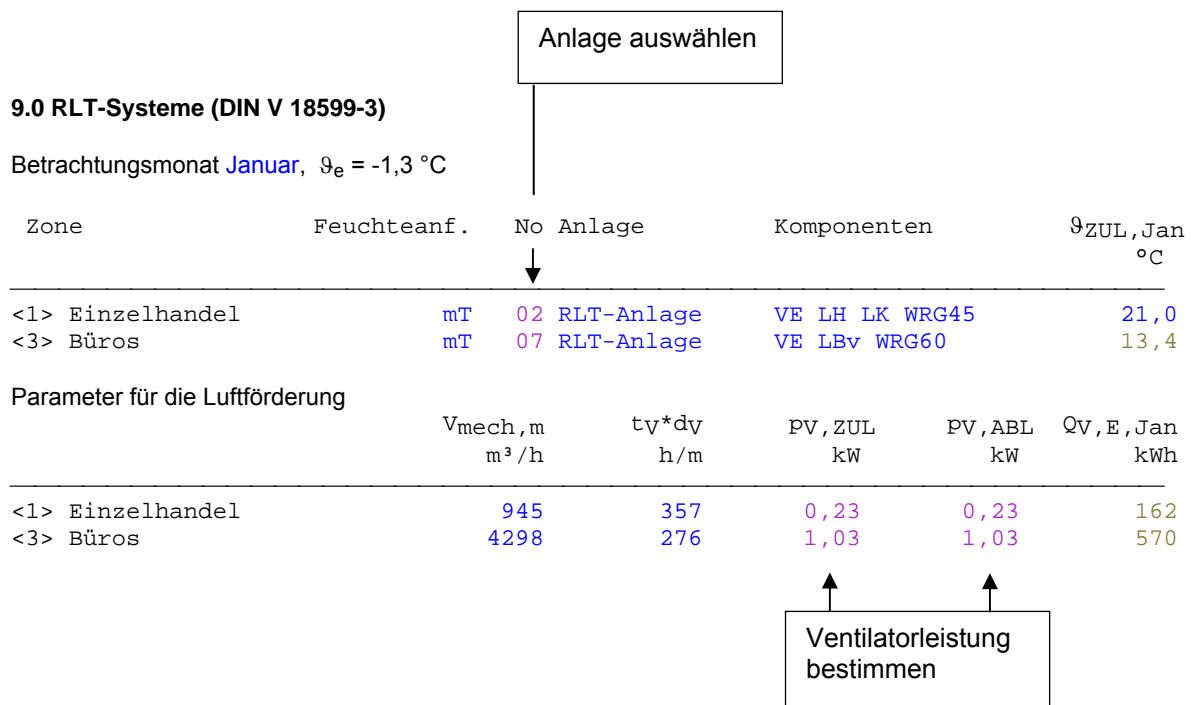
Anlage auswählen

**9.0 RLT-Systeme (DIN V 18599-3)**

Betrachtungsmonat Januar, $\vartheta_e$ = -1,3 °C

| Zone | Feuchteanf. | No | Anlage | Komponenten | $\vartheta_{ZUL,Jan}$ °C |
|---|---|---|---|---|---|
| <1> Einzelhandel | mT | 02 | RLT-Anlage | VE LH LK WRG45 | 21,0 |
| <3> Büros | mT | 07 | RLT-Anlage | VE LBv WRG60 | 13,4 |

Parameter für die Luftförderung

| | $V_{mech,m}$ m³/h | $t_V*d_V$ h/m | $P_{V,ZUL}$ kW | $P_{V,ABL}$ kW | $Q_{V,E,Jan}$ kWh |
|---|---|---|---|---|---|
| <1> Einzelhandel | 945 | 357 | 0,23 | 0,23 | 162 |
| <3> Büros | 4298 | 276 | 1,03 | 1,03 | 570 |

Ventilatorleistung bestimmen